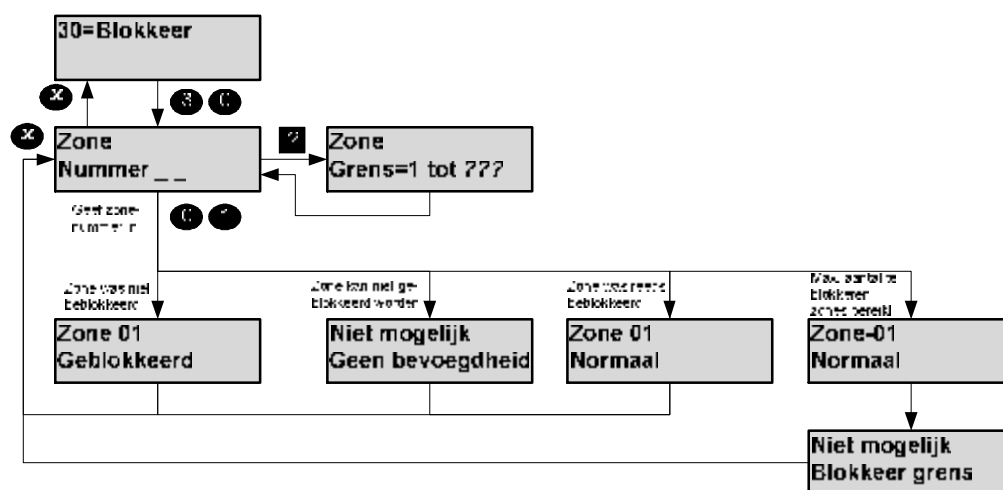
30=Blokkeer

Zone
Nummer _ _

Zone
Grens=1 tot 777

Geef zone-nummer in

Zone was niet beblokkeerd

Zone kan niet geblokkeerd worden

Zone was reeds beblokkeerd

Max. aantal te blokkeren zones bereikt

Zone 01
Geblokkeerd

Niet mogelijk
Geen bevoegdheid

Zone 01
Normaal

Zone-01
Normaal

Niet mogelijk
Blokkeer grens